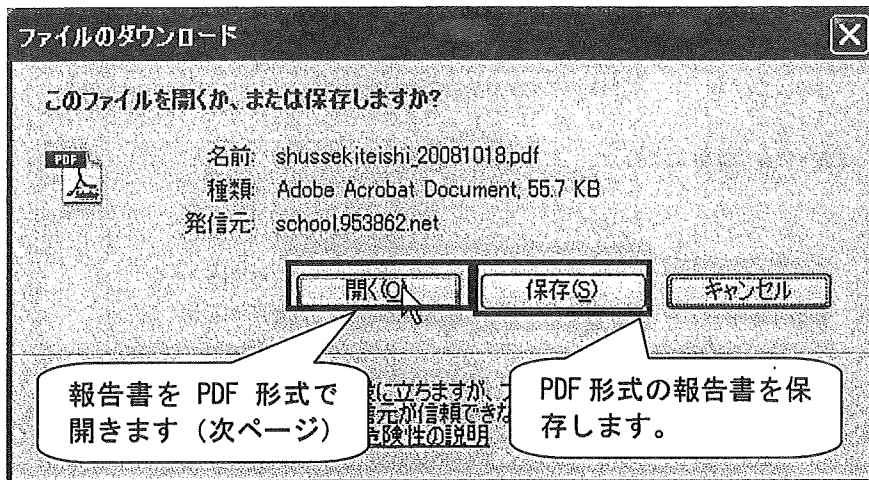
ファイルのダウンロード

このファイルを開くか、または保存しますか?

PDF

名前: shussekiteishi_20081018.pdf
種類: Adobe Acrobat Document, 55.7 KB
発信元: school.953862.net

開く(O) 保存(S) キャンセル

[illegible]に立ちますが、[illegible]元が信頼できな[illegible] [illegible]危険性の説明

報告書を PDF 形式で開きます(次ページ)

PDF 形式の報告書を保存します。